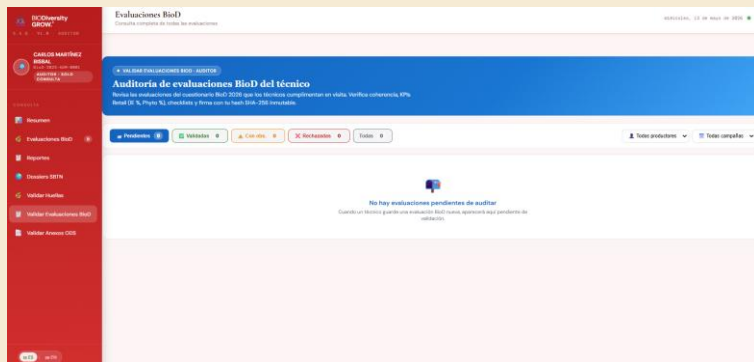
BIODiversity GROW

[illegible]

CARLOS MARTÍNEZ BISBAL
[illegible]
AUDITOR · SOLO CONSULTA

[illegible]

Resumen
Evaluaciones BioD
Reportes
Dossiers DBTN
Validar Huellas
Validar Evaluaciones BioD
Validar Anexos ODS

Evaluaciones BioD
Consulta completa de todas las evaluaciones

miércoles, 13 de mayo de 2026

VALIDAR EVALUACIONES BIOD · AUDITOR

Auditoría de evaluaciones BioD del técnico

Revisa las evaluaciones del cuestionario BioD 2026 que los técnicos cumplimentan en visita. Verifica coherencia, KPIs Retail (E %, Phyto %), checklists y firma con tu hash SHA-256 inmutable.

Pendientes 0
Validadas 0
Con obs. 0
Rechazadas 0
Todas 0

Todos productores
Todas campañas

No hay evaluaciones pendientes de auditar

Cuando un técnico guarde una evaluación BioD nueva, aparecerá aquí pendiente de validación.

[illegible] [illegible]